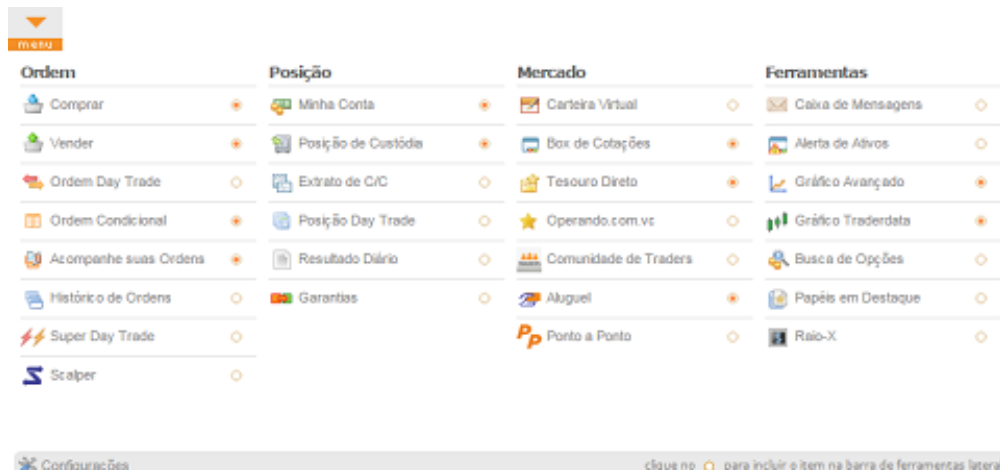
menu

Ordem
Comprar
Vender
Ordem Day Trade
Ordem Condicional
Acompanhe suas Ordens
Histórico de Ordens
Super Day Trade
Scalper

Posição
Minha Conta
Posição de Custódia
Extrato de C/C
Posição Day Trade
Resultado Diário
Garantias

Mercado
Carteira Virtual
Box de Cotações
Tesouro Direto
Operando.com.vc
Comunidade de Traders
Aluguel
Ponto a Ponto

Ferramentas
Caixa de Mensagens
Alerta de Ativos
Gráfico Avançado
Gráfico Traderdata
Busca de Opções
Papéis em Destaque
Raio-X

Configurações

clique no para incluir o item na barra de ferramentas latera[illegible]